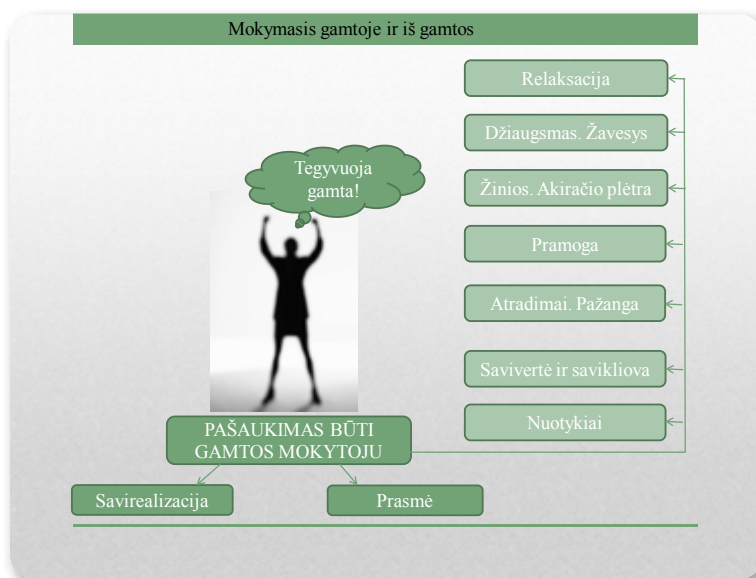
Mokymasis gamtoje ir iš gamtos

Tegyvuoja gamta!

Relaksacija

Džiaugsmas. Žavesys

Žinios. Akiračio plėtra

Pramoga

Atradimai. Pažanga

Savivertė ir savikliova

Nuotykiai

PAŠAUKIMAS BŪTI GAMTOS MOKYTOJU

Savirealizacija

Prasmė